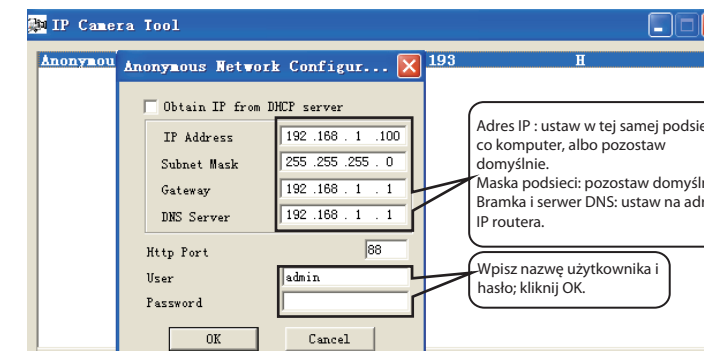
IP Camera Tool

Anonymou

193

H

Anonymous Network Configur...

Obtain IP from DHCP server

IP Address 192 .168 . 1 .100

Subnet Mask 255 .255 .255 . 0

Gateway 192 .168 . 1 . 1

DNS Server 192 .168 . 1 . 1

Http Port 88

User admin

Password

OK

Cancel

Adres IP : ustaw w tej samej podsie co komputer, albo pozostaw domyślnie.
Maska podsieci: pozostaw domyśl
Bramka i serwer DNS: ustaw na adr IP routera.

Wpisz nazwę użytkownika i hasło; kliknij OK.